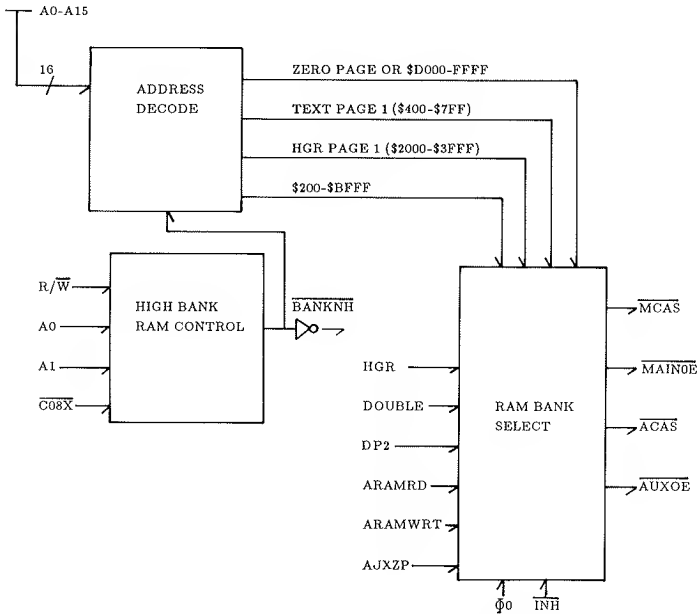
A0-A15

16

ADDRESS DECODE

ZERO PAGE OR \$D000-FFFF

TEXT PAGE 1 (\$400-\$7FF)

HGR PAGE 1 (\$2000-\$3FFF)

\$200-\$BFFF

$R/\overline{W}$

A0

A1

$\overline{C08X}$

HIGH BANK RAM CONTROL

$\overline{BANKNH}$

HGR

DOUBLE

DP2

ARAMRD

ARAMWRT

AUXZP

RAM BANK SELECT

$\overline{MCAS}$

$\overline{MAINOE}$

$\overline{ACAS}$

$\overline{AUXOE}$

$\Phi 0$

$\overline{INH}$